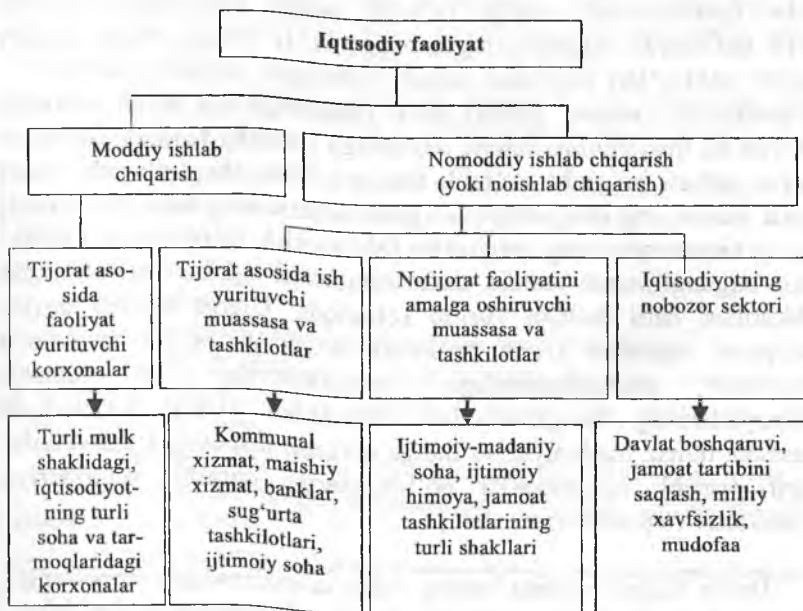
Iqtisodiy faoliyat

Moddiy ishlab chiqarish

Nomoddiy ishlab chiqarish (yoki noishlab chiqarish)

Tijorat asosida faoliyat yurituvchi korxonalar

Tijorat asosida ish yurituvchi muassasa va tashkilotlar

Notijorat faoliyatini amalga oshiruvchi muassasa va tashkilotlar

Iqtisodiyotning nobozor sektori

Turli mulk shaklidagi, iqtisodiyotning turli soha va tarmoqlaridagi korxonalar

Kommunal xizmat, maishiy xizmat, banklar, sug'urta tashkilotlari, ijtimoiy soha

Ijtimoiy-madaniy soha, ijtimoiy himoya, jamoat tashkilotlarining turli shakllari

Davlat boshqaruvi, jamoat tartibini saqlash, milliy xavfsizlik, mudofaa